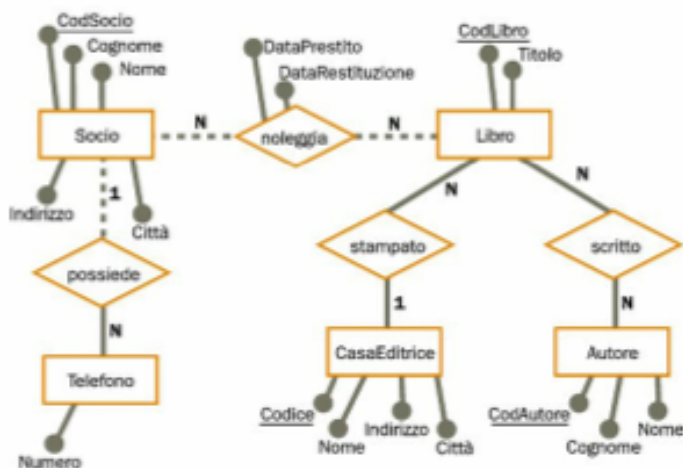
CodSocio
Cognome
Nome
Socio
Indirizzo
Città
1
possiede
N
Telefono
Numero
DataPrestito
DataRestituzione
N
noleggia
N
CodLibro
Titolo
Libro
N
N
stampato
1
CasaEditrice
Codice
Nome
Indirizzo
Città
scritto
N
Autore
CodAutore
Cognome
Nome